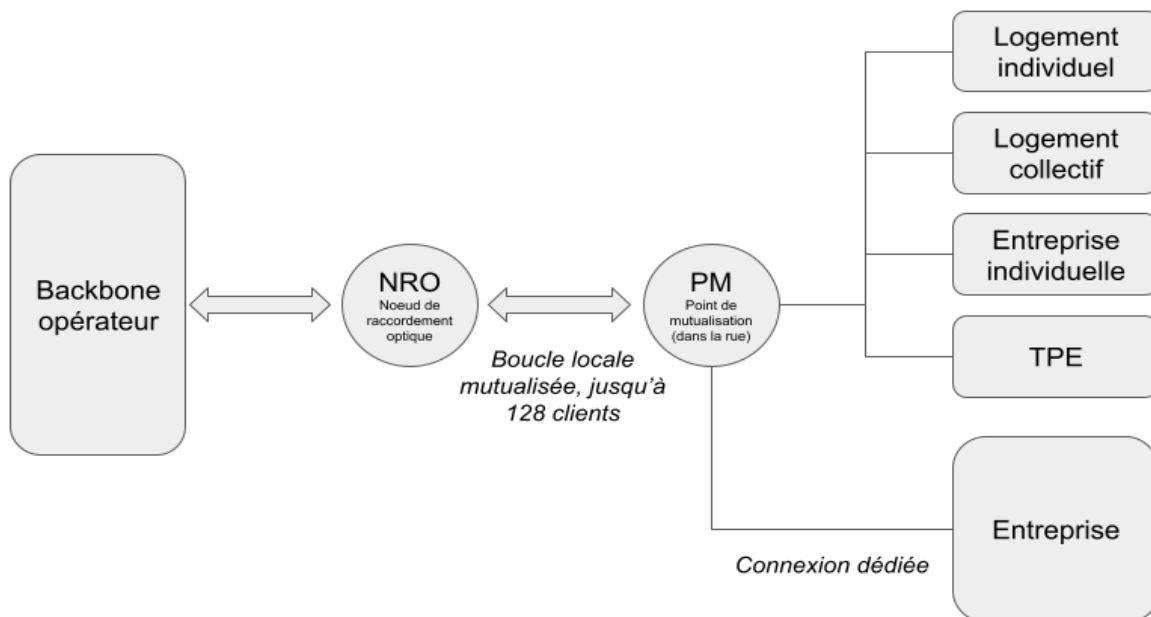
Backbone opérateur

NRO
Noeud de raccordement optique

Boucle locale mutualisée, jusqu'à 128 clients

PM
Point de mutualisation (dans la rue)

Logement individuel

Logement collectif

Entreprise individuelle

TPE

Entreprise

Connexion dédiée